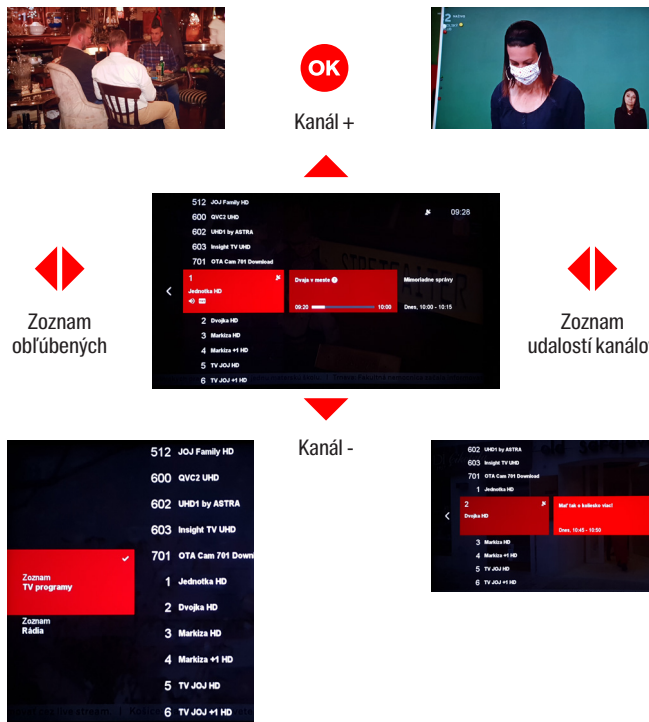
OK

Kanál +

512 JOJ Family HD
600 QVC2 UHD
602 UHD1 by ASTRA
603 Insight TV UHD
701 OTA Cam 701 Download

09:28

1
Jednotka HD

Dvaja v meste
09:20 10:00

Mimoriadne správy
Dnes, 10:00 - 10:15

2 Dvojka HD
3 Markíza HD
4 Markiza +1 HD
5 TV JOJ HD
6 TV JOJ +1 HD

Zoznam obľúbených

Zoznam udalostí kanálo

Kanál -

512 JOJ Family HD
600 QVC2 UHD
602 UHD1 by ASTRA
603 Insight TV UHD
701 OTA Cam 701 Downl
1 Jednotka HD
2 Dvojka HD
3 Markíza HD
4 Markiza +1 HD
5 TV JOJ HD
6 TV JOJ +1 HD

Zoznam TV programy

Zoznam Rádia

602 UHD1 by ASTRA
603 Insight TV UHD
701 OTA Cam 701 Download
1 Jednotka HD

2
Dvojka HD

Mať tak o koliesko viac!
Dnes, 10:45 - 10:50

3 Markíza HD
4 Markiza +1 HD
5 TV JOJ HD
6 TV JOJ +1 HD